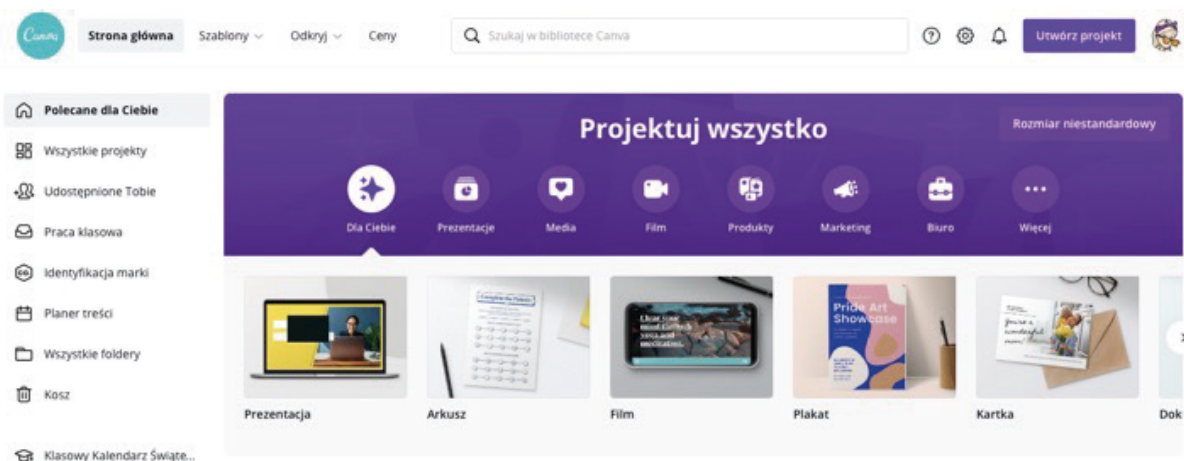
Canva

Strona główna

Szablony

Odkryj

Ceny

Szukaj w bibliotece Canva

Utwórz projekt

Polecane dla Ciebie

Wszystkie projekty

Udostępnione Tobie

Praca klasowa

Identyfikacja marki

Planer treści

Wszystkie foldery

Kosz

Klasowy Kalendarz Święte...

Projektuj wszystko

Rozmiar niestandardowy

Dla Ciebie

Prezentacje

Media

Film

Produkty

Marketing

Biuro

Więcej

Complete the Pattern

Clear your mind, refresh your soul and revitalize.

Pride Art Showcase

You're a wonderful mom!

Prezentacja

Arkusz

Film

Plakat

Kartka

Dok